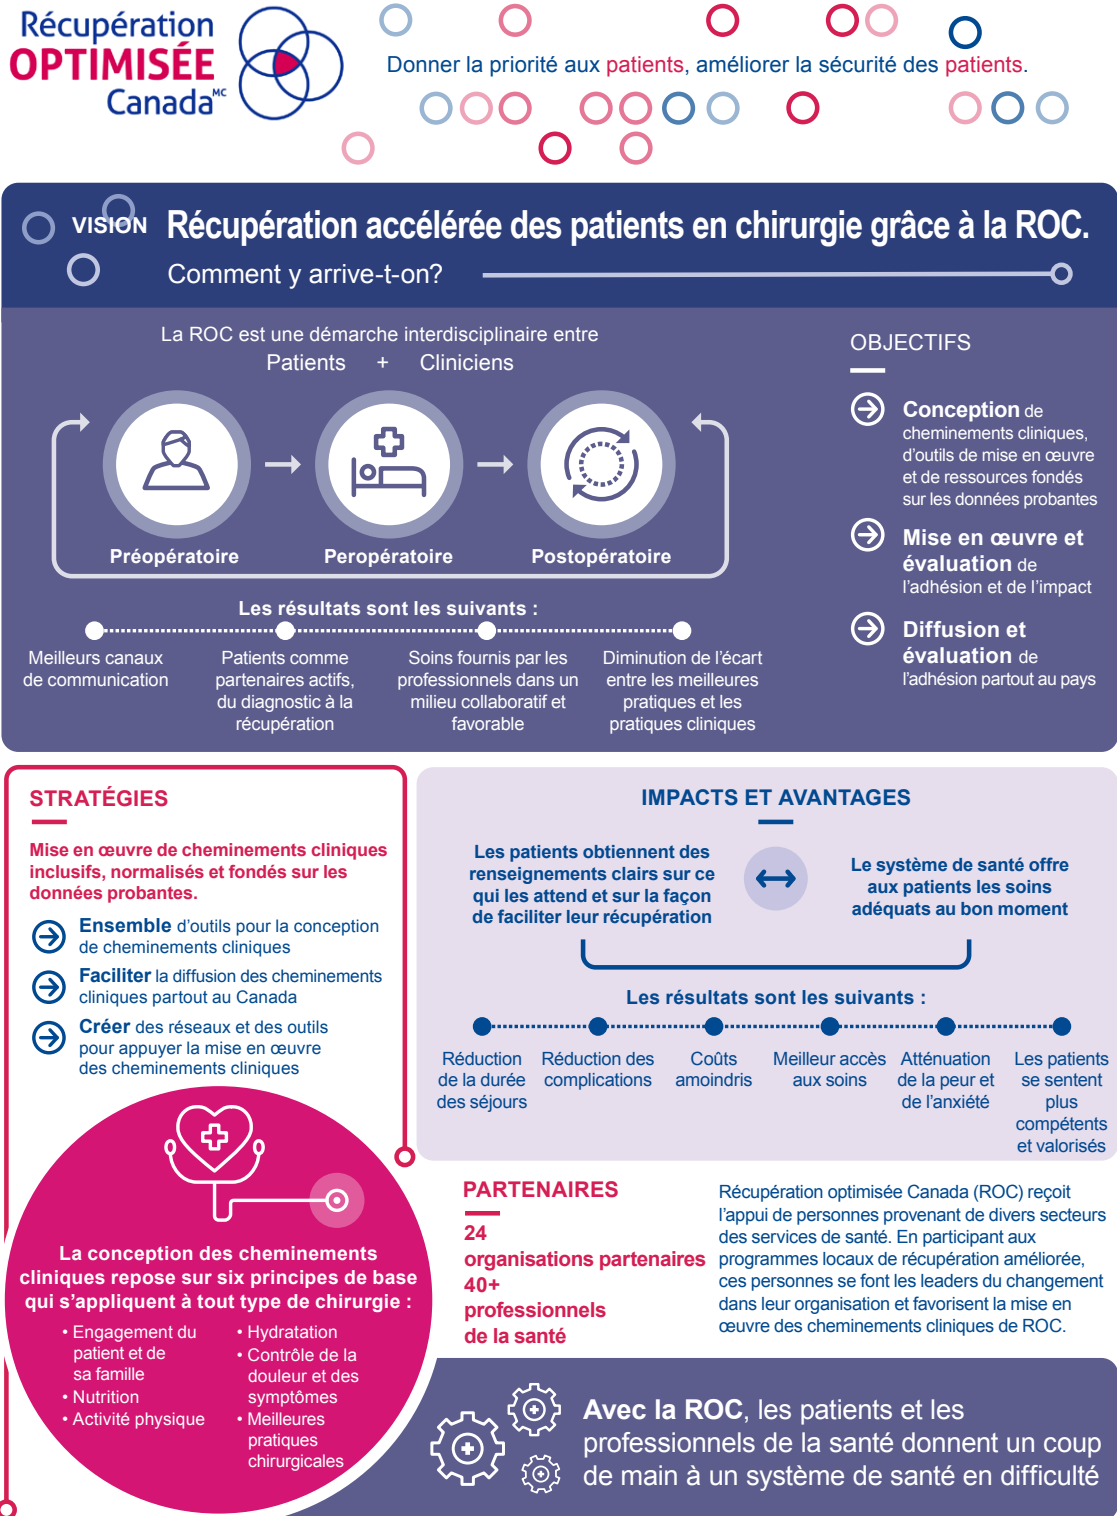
Récupération OPTIMISÉE Canada$^{MC}$

Donner la priorité aux patients, améliorer la sécurité des patients.

VISION Récupération accélérée des patients en chirurgie grâce à la ROC.

Comment y arrive-t-on?

La ROC est une démarche interdisciplinaire entre
Patients + Cliniciens

Préopératoire
Peropératoire
Postopératoire

Les résultats sont les suivants :

Meilleurs canaux de communication
Patients comme partenaires actifs, du diagnostic à la récupération
Soins fournis par les professionnels dans un milieu collaboratif et favorable
Diminution de l'écart entre les meilleures pratiques et les pratiques cliniques

OBJECTIFS

Conception de cheminements cliniques, d'outils de mise en œuvre et de ressources fondés sur les données probantes

Mise en œuvre et évaluation de l'adhésion et de l'impact

Diffusion et évaluation de l'adhésion partout au pays

STRATÉGIES

Mise en œuvre de cheminements cliniques inclusifs, normalisés et fondés sur les données probantes.

Ensemble d'outils pour la conception de cheminements cliniques

Faciliter la diffusion des cheminements cliniques partout au Canada

Créer des réseaux et des outils pour appuyer la mise en œuvre des cheminements cliniques

La conception des cheminements cliniques repose sur six principes de base qui s'appliquent à tout type de chirurgie :

• Engagement du patient et de sa famille
• Nutrition
• Activité physique
• Hydratation
• Contrôle de la douleur et des symptômes
• Meilleures pratiques chirurgicales

IMPACTS ET AVANTAGES

Les patients obtiennent des renseignements clairs sur ce qui les attend et sur la façon de faciliter leur récupération

Le système de santé offre aux patients les soins adéquats au bon moment

Les résultats sont les suivants :

Réduction de la durée des séjours
Réduction des complications
Coûts amoindris
Meilleur accès aux soins
Atténuation de la peur et de l'anxiété
Les patients se sentent plus compétents et valorisés

PARTENAIRES

24 organisations partenaires
40+ professionnels de la santé

Récupération optimisée Canada (ROC) reçoit l'appui de personnes provenant de divers secteurs des services de santé. En participant aux programmes locaux de récupération améliorée, ces personnes se font les leaders du changement dans leur organisation et favorisent la mise en œuvre des cheminements cliniques de ROC.

Avec la ROC, les patients et les professionnels de la santé donnent un coup de main à un système de santé en difficulté